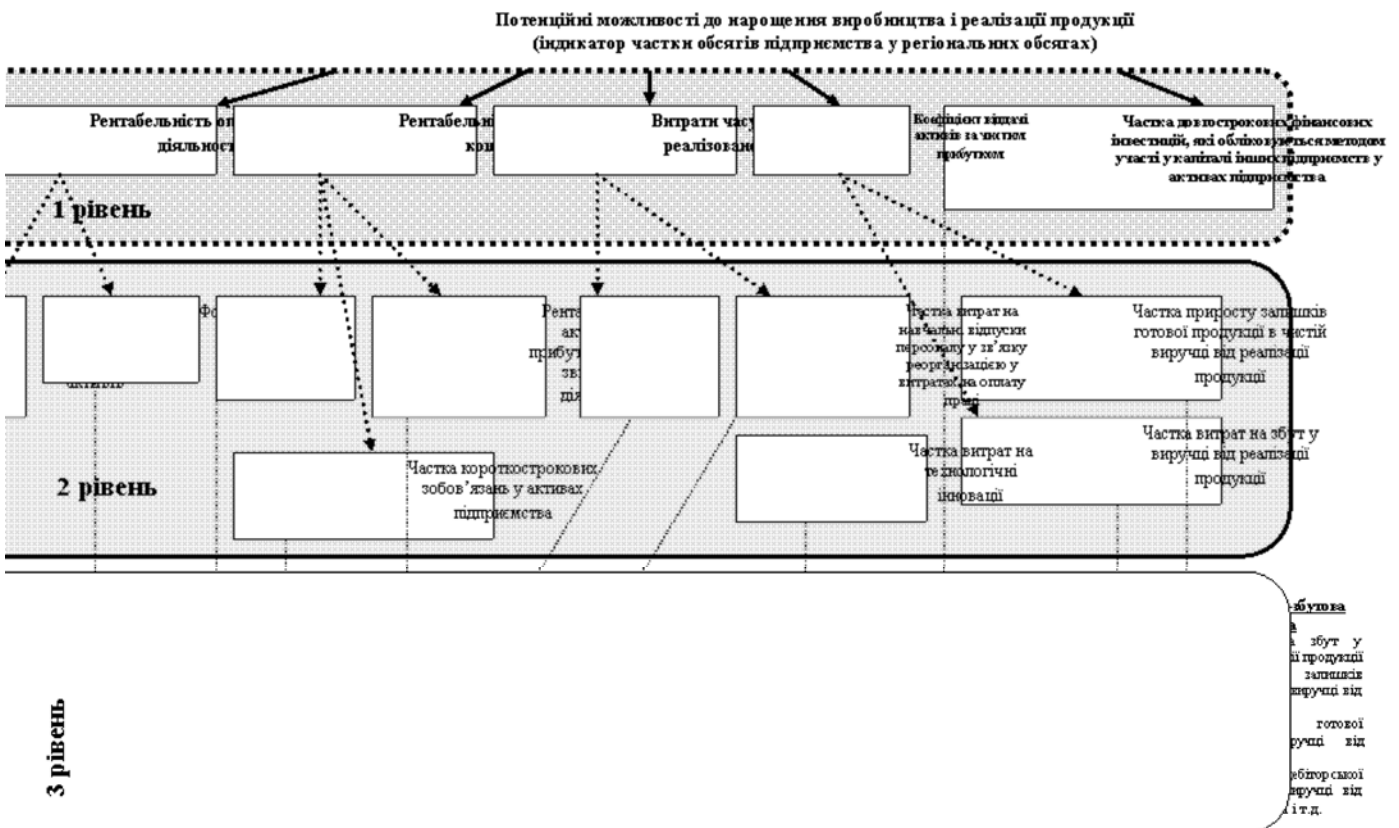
Потенційні можливості до нарощення виробництва і реалізації продукції (індикатор частки обсягів підприємства у регіональних обсягах)

Рентабельність о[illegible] діяльност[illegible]

Рентабельн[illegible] ко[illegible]

Витрати час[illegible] реалізован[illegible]

Коефіцієнт віддачі активів за чистим прибутком

Частка довгострокових фінансових інвестицій, які обліковуються методом участі у капіталі інших підприємств у активах підприємства

1 рівень

Фо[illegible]

активів

Рента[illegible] ак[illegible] прибут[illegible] зв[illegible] ді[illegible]

Частка витрат на навчальні відпуски персоналу у зв'язку реорганізацією у витратах на оплату праці

Частка приросту запасів готової продукції в чистій виручці від реалізації продукції

Частка витрат на технологічні інновації

Частка витрат на збут у виручці від реалізації продукції

Частка короткострокових зобов'язань у активах підприємства

2 рівень

3 рівень

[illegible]-збутова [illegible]а

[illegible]а збут у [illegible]ї продукції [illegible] запасів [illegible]иручці від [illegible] готової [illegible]ручці від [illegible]ебіторської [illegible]ручці від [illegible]і т.д.